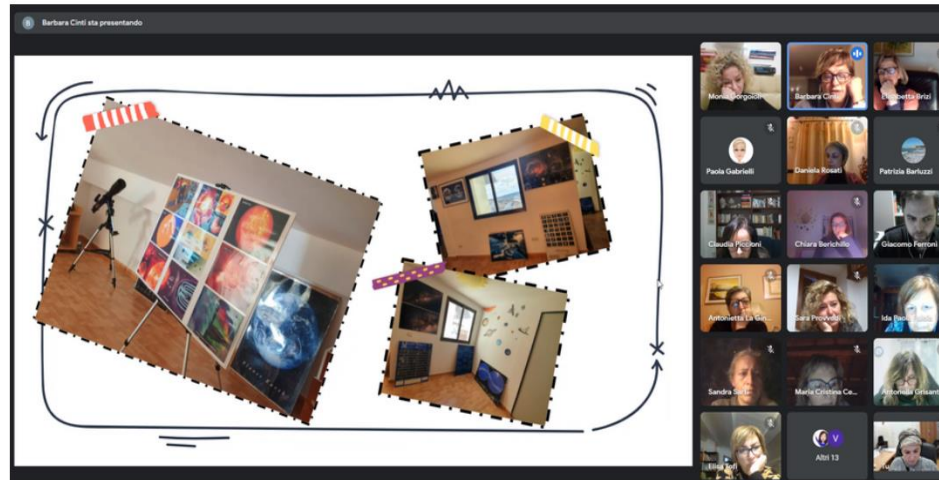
B Barbara Cinti sta presentando

Monia Gorgolo
Barbara Cinti
Elisabetta Brizi
Paola Gabrielli
Daniela Rosati
Patrizia Barluzzi
Claudia Piccioni
Chiara Berichillo
Giacomo Ferroni
Antonietta La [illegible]
Sara Provvedi
Ida Paol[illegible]
Sandra S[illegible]
Maria Cristina Ce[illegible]
Antonella Grisant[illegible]
Lisa Sofi
Altri 13